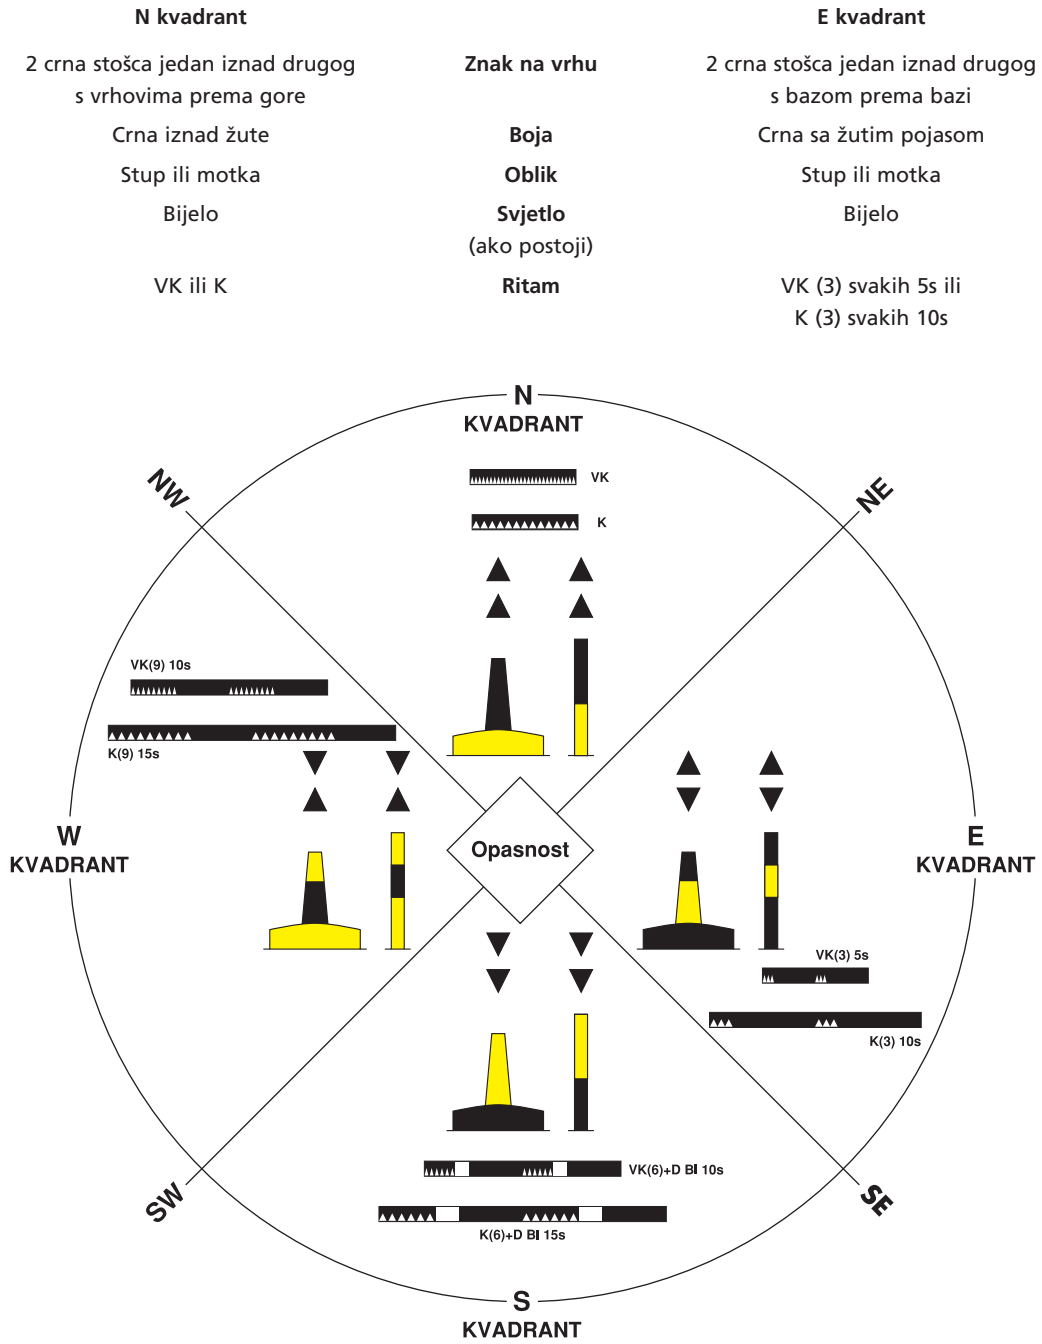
| N kvadrant | | E kvadrant |
|---|---|---|
| 2 crna stošca jedan iznad drugog s vrhovima prema gore | **Znak na vrhu** | 2 crna stošca jedan iznad drugog s bazom prema bazi |
| Crna iznad žute | **Boja** | Crna sa žutim pojasom |
| Stup ili motka | **Oblik** | Stup ili motka |
| Bijelo | **Svjetlo** (ako postoji) | Bijelo |
| VK ili K | **Ritam** | VK (3) svakih 5s ili K (3) svakih 10s |

N
KVADRANT

VK

K

NW

NE

VK(9) 10s

K(9) 15s

W
KVADRANT

Opasnost

E
KVADRANT

VK(3) 5s

K(3) 10s

VK(6)+D Bl 10s

K(6)+D Bl 15s

SW

SE

S
KVADRANT